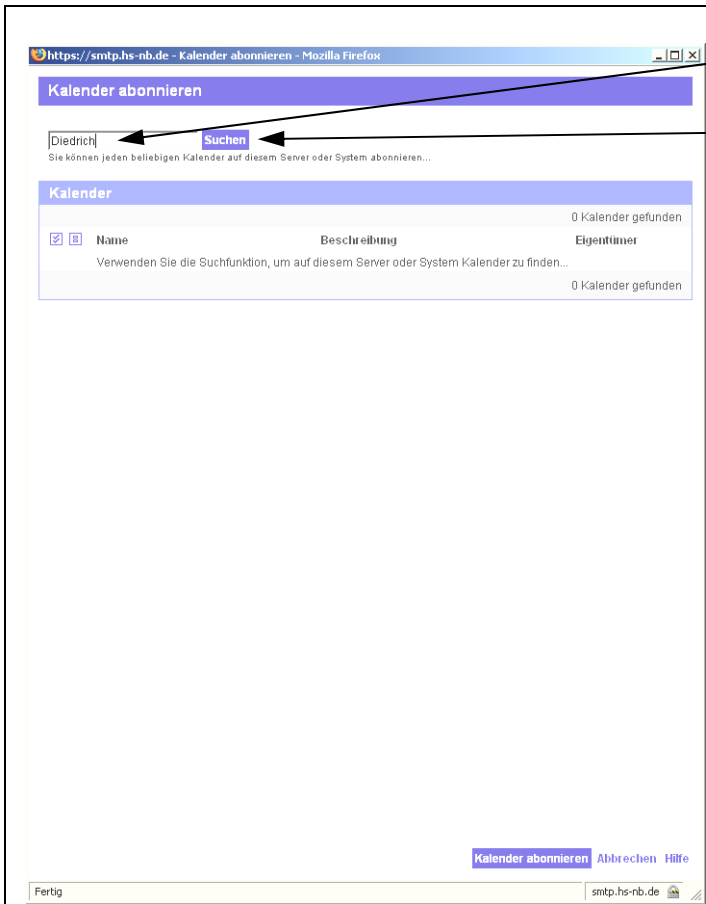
https://smtp.hs-nb.de - Kalender abonnieren - Mozilla Firefox

Kalender abonnieren

Diedrich Suchen

Sie können jeden beliebigen Kalender auf diesem Server oder System abonnieren...

Kalender

0 Kalender gefunden

| Name | Beschreibung | Eigentümer |
|---|---|---|
| Verwenden Sie die Suchfunktion, um auf diesem Server oder System Kalender zu finden... | | |

0 Kalender gefunden

Kalender abonnieren Abbrechen Hilfe

Fertig

smtp.hs-nb.de